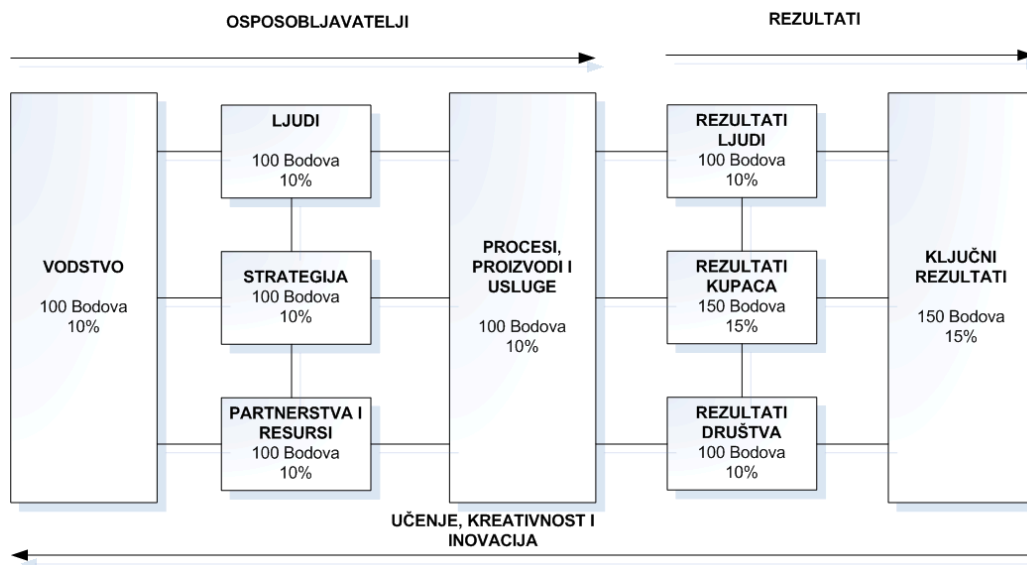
OSPOSOBLJAVATELJI

REZULTATI

VODSTVO

100 Bodova
10%

LJUDI

100 Bodova
10%

STRATEGIJA
100 Bodova
10%

PARTNERSTVA I RESURSI
100 Bodova
10%

PROCESI, PROIZVODI I USLUGE

100 Bodova
10%

REZULTATI LJUDI
100 Bodova
10%

REZULTATI KUPACA
150 Bodova
15%

REZULTATI DRUŠTVA
100 Bodova
10%

KLJUČNI REZULTATI

150 Bodova
15%

UČENJE, KREATIVNOST I INOVACIJA